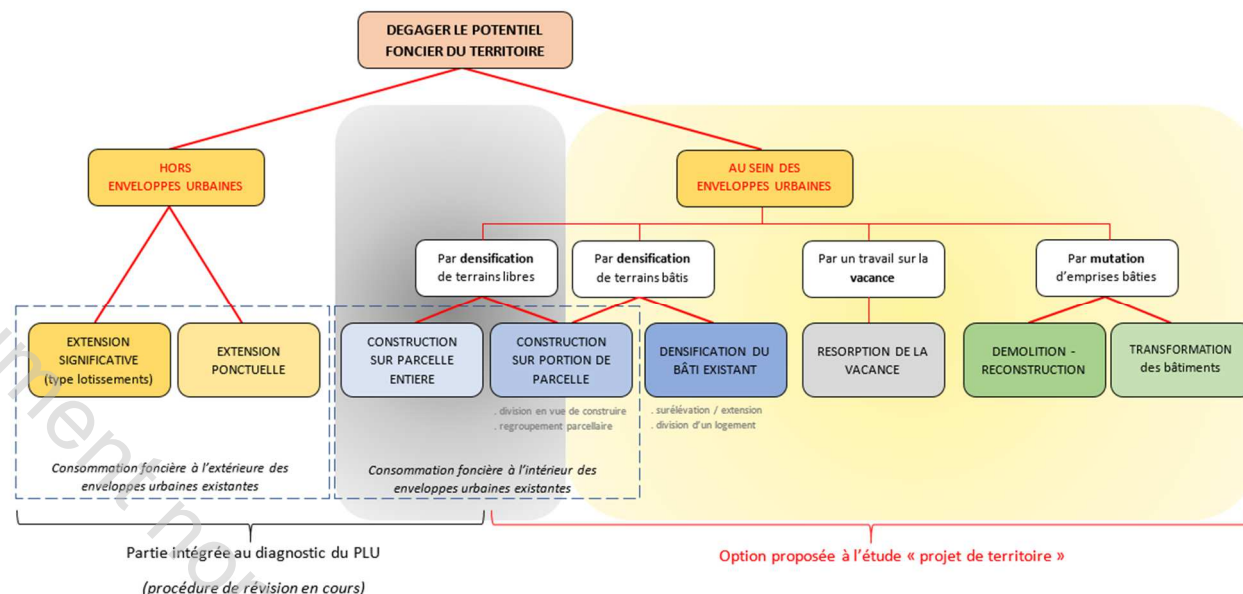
DEGAGER LE POTENTIEL FONCIER DU TERRITOIRE

HORS ENVELOPPES URBAINES

AU SEIN DES ENVELOPPES URBAINES

Par densification de terrains libres

Par densification de terrains bâtis

Par un travail sur la vacance

Par mutation d'emprises bâties

EXTENSION SIGNIFICATIVE (type lotissements)

EXTENSION PONCTUELLE

CONSTRUCTION SUR PARCELLE ENTIERE

CONSTRUCTION SUR PORTION DE PARCELLE

DENSIFICATION DU BÂTI EXISTANT

RESORPTION DE LA VACANCE

DEMOLITION - RECONSTRUCTION

TRANSFORMATION des bâtiments

. division en vue de construire
. regroupement parcellaire

. surélévation / extension
. division d'un logement

Consommation foncière à l'extérieure des enveloppes urbaines existantes

Consommation foncière à l'intérieur des enveloppes urbaines existantes

Partie intégrée au diagnostic du PLU

(procédure de révision en cours)

Option proposée à l'étude « projet de territoire »